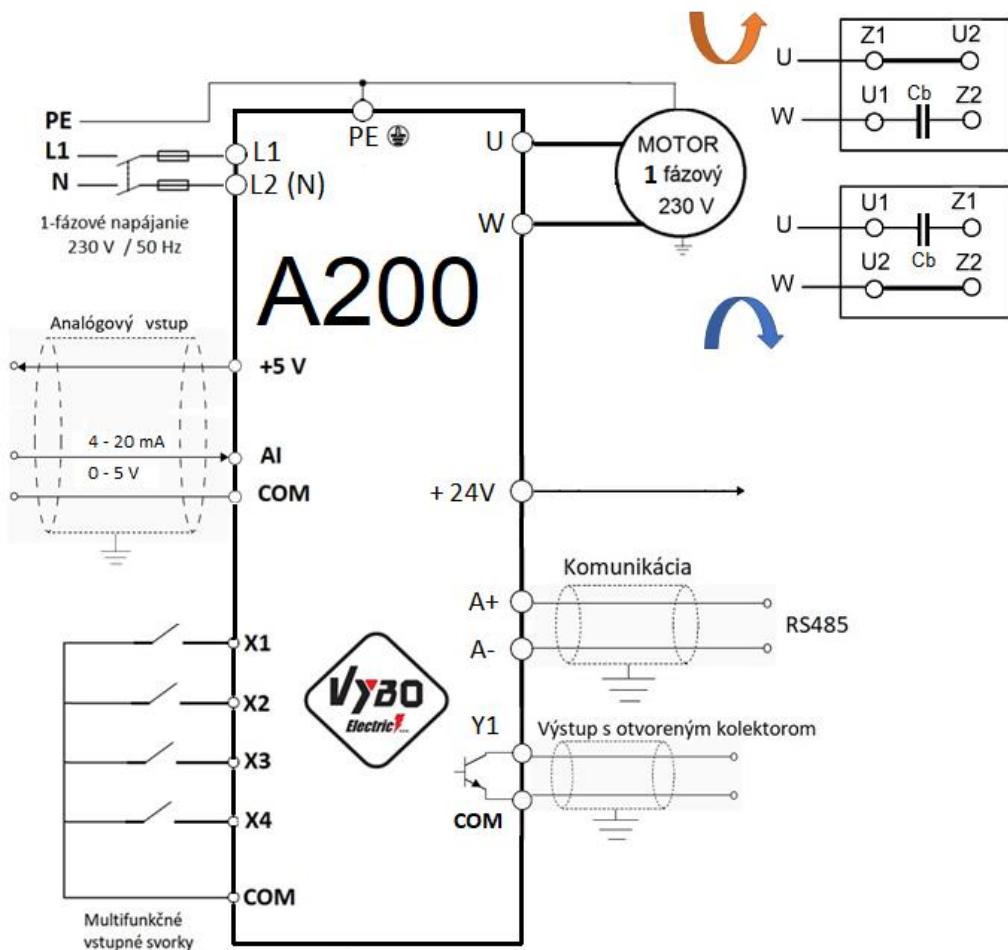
Z1 U2
U
U1 Cb Z2
W

PE
L1
N
PE
L1
L2 (N)
U
W
MOTOR
1 fázový
230 V

1-fázové napájanie
230 V / 50 Hz

U1 Z1
U
U2 Cb Z2
W

A200

Analógový vstup
+5 V
4 - 20 mA
0 - 5 V
AI
COM
+ 24V

Komunikácia
A+
A-
RS485

X1
X2
X3
X4
COM

VYBO
Electric

Y1
Výstup s otvoreným kolektorom
COM

Multifunkčné
vstupné svorky